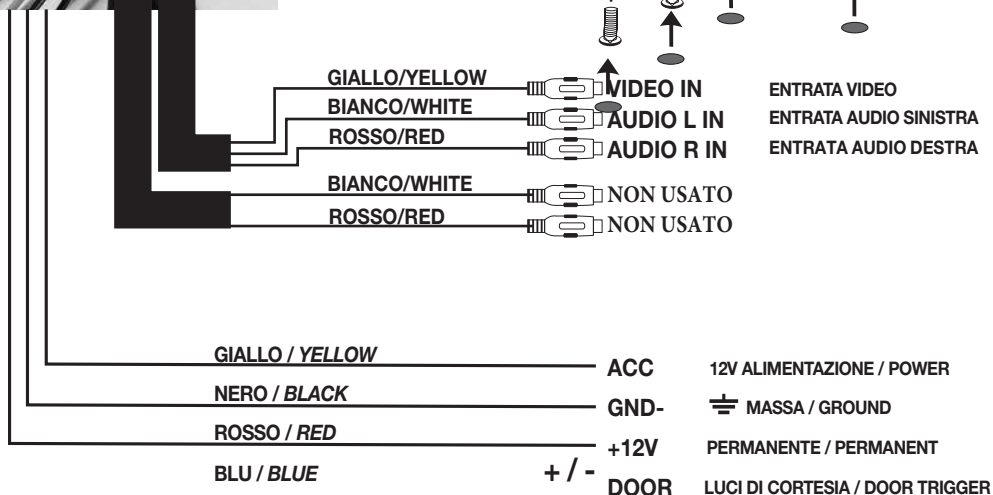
GIALLO/YELLOW
VIDEO IN
ENTRATA VIDEO
BIANCO/WHITE
AUDIO L IN
ENTRATA AUDIO SINISTRA
ROSSO/RED
AUDIO R IN
ENTRATA AUDIO DESTRA
BIANCO/WHITE
NON USATO
ROSSO/RED
NON USATO

GIALLO / YELLOW
ACC
12V ALIMENTAZIONE / POWER
NERO / BLACK
GND-
MASSA / GROUND
ROSSO / RED
+12V
PERMANENTE / PERMANENT
BLU / BLUE
+ / -
DOOR
LUCI DI CORTESIA / DOOR TRIGGER